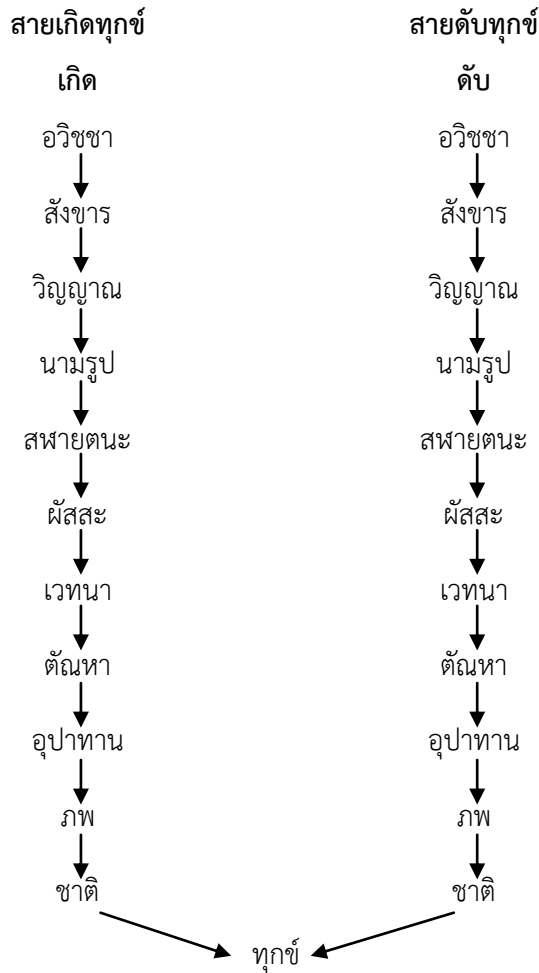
สายเกิดทุกข์

เกิด

อวิชชา

สังขาร

วิญญาณ

นามรูป

สฬายตนะ

ผัสสะ

เวทนา

ตัณหา

อุปาทาน

ภพ

ชาติ

สายดับทุกข์

ดับ

อวิชชา

สังขาร

วิญญาณ

นามรูป

สฬายตนะ

ผัสสะ

เวทนา

ตัณหา

อุปาทาน

ภพ

ชาติ

ทุกข์